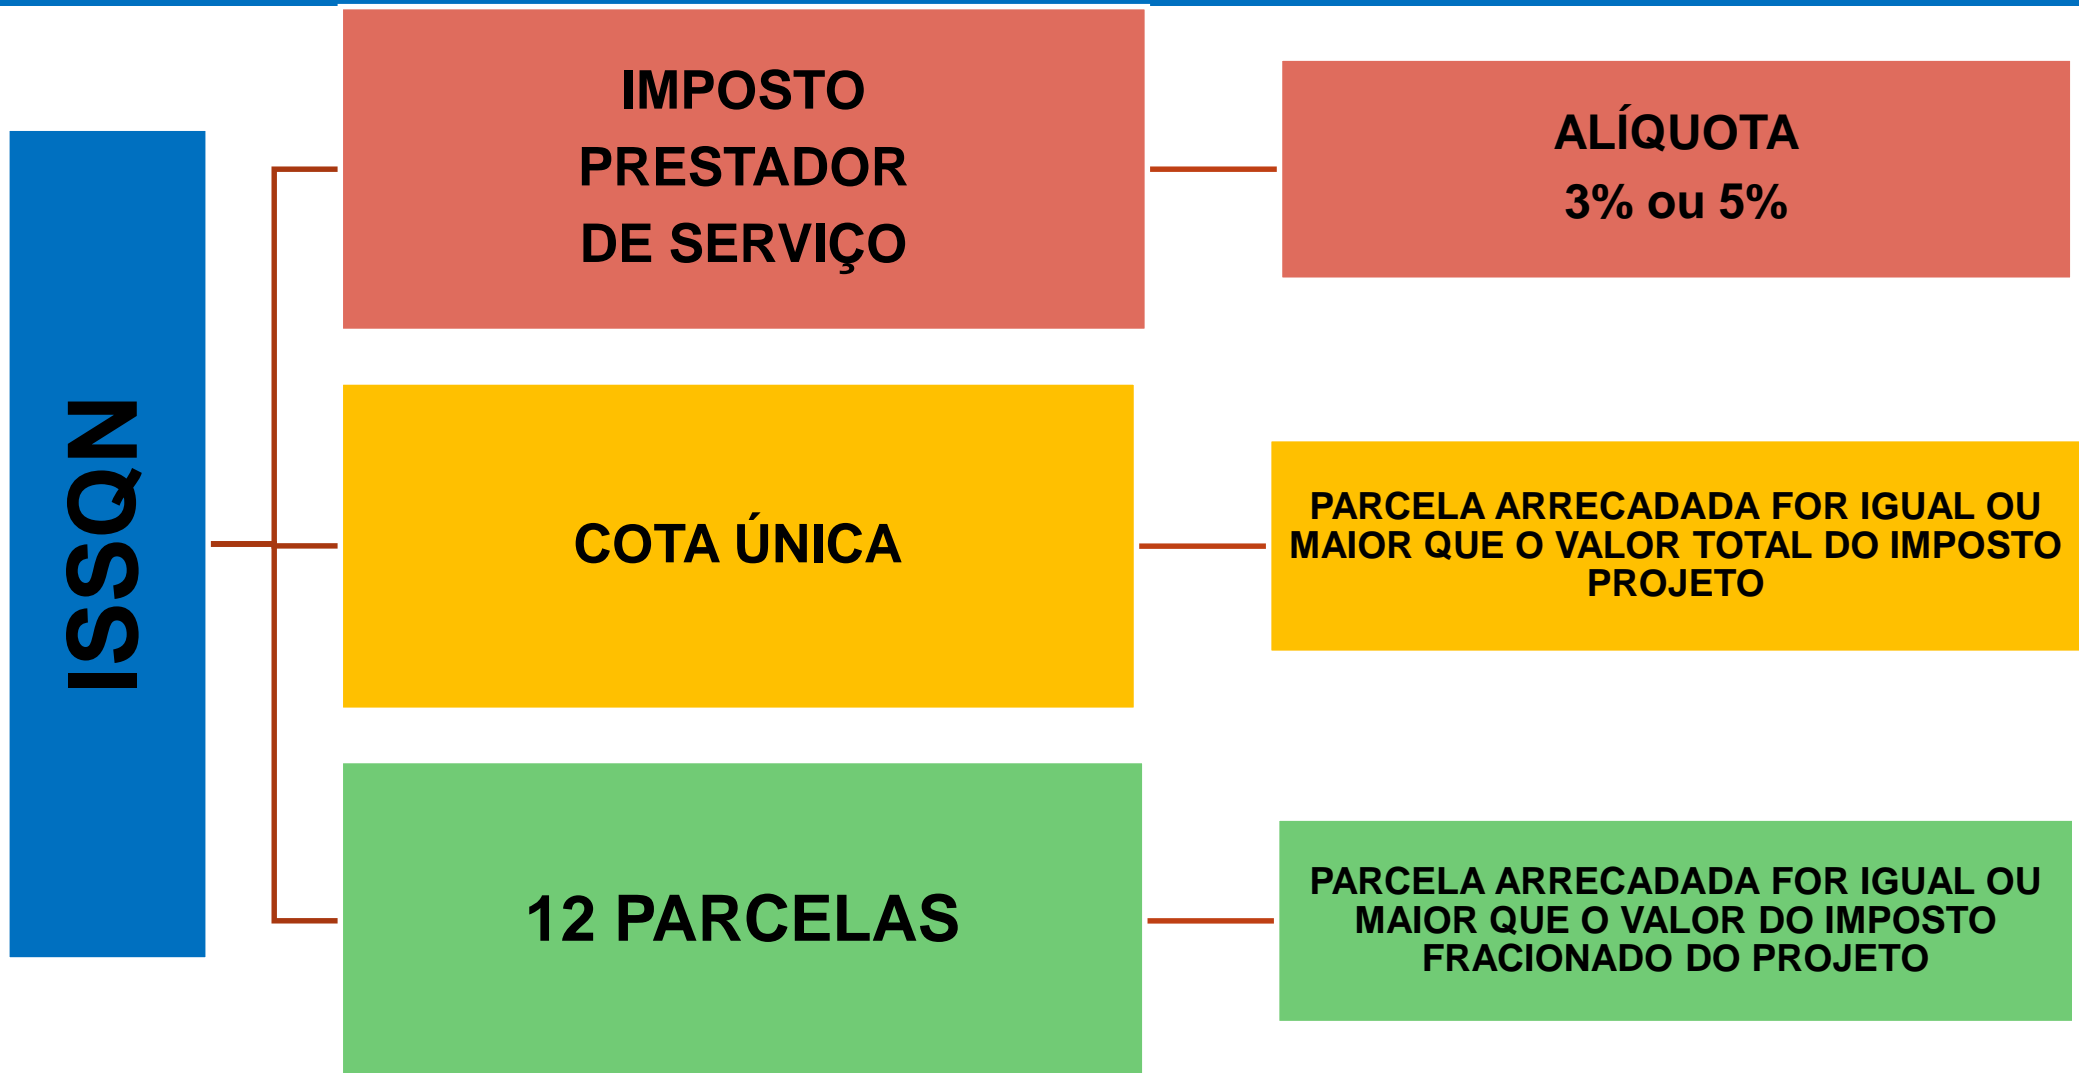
ISSQN

IMPOSTO PRESTADOR DE SERVIÇO

ALÍQUOTA
3% ou 5%

COTA ÚNICA

PARCELA ARRECADADA FOR IGUAL OU MAIOR QUE O VALOR TOTAL DO IMPOSTO PROJETO

12 PARCELAS

PARCELA ARRECADADA FOR IGUAL OU MAIOR QUE O VALOR DO IMPOSTO FRACIONADO DO PROJETO